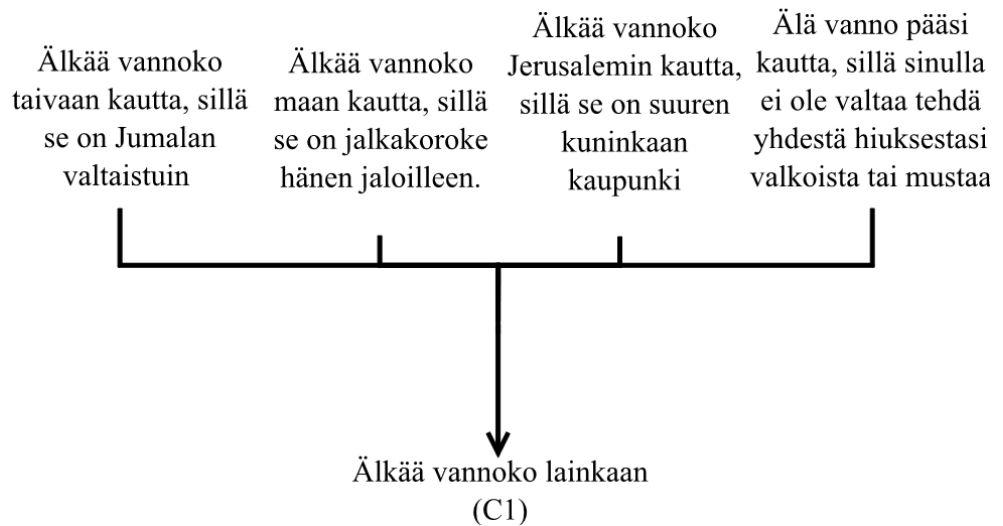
Älkää vannoko taivaan kautta, sillä se on Jumalan valtaistuin

Älkää vannoko maan kautta, sillä se on jalkakoroke hänen jaloilleen.

Älkää vannoko Jerusalemin kautta, sillä se on suuren kuninkaan kaupunki

Älä vanno pääsi kautta, sillä sinulla ei ole valtaa tehdä yhdestä hiuksestasi valkoista tai mustaa

Älkää vannoko lainkaan (C1)